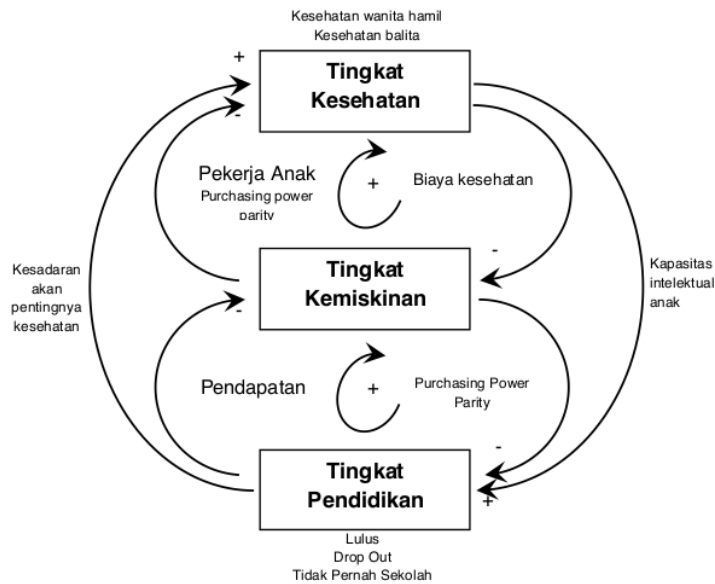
Kesehatan wanita hamil
Kesehatan balita

+

Tingkat Kesehatan

-

Pekerja Anak
Purchasing power parity

+

Biaya kesehatan

-

Kesadaran akan pentingnya kesehatan

Tingkat Kemiskinan

Kapasitas intelektual anak

-

Pendapatan

+

Purchasing Power Parity

-

Tingkat Pendidikan

+

Lulus
Drop Out
Tidak Pernah Sekolah